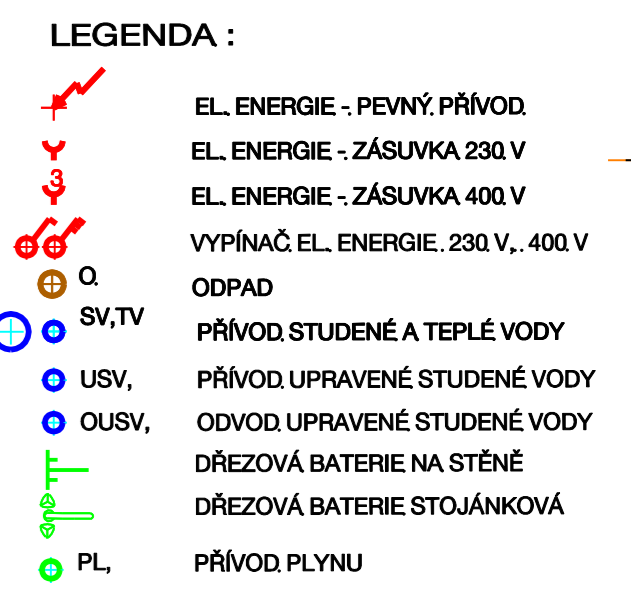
LEGENDA :

EL. ENERGIE - PEVNÝ PŘÍVOD

EL. ENERGIE - ZÁSUVKA 230 V

3
EL. ENERGIE - ZÁSUVKA 400 V

VYPÍNAČ EL. ENERGIE 230 V, 400 V

O. ODPAD

SV,TV PŘÍVOD STUDENÉ A TEPLÉ VODY

USV, PŘÍVOD UPRAVENÉ STUDENÉ VODY

OUSV, ODVOD UPRAVENÉ STUDENÉ VODY

DŘEZOVÁ BATERIE NA STĚNĚ

DŘEZOVÁ BATERIE STOJÁNKOVÁ

PL, PŘÍVOD PLYNU